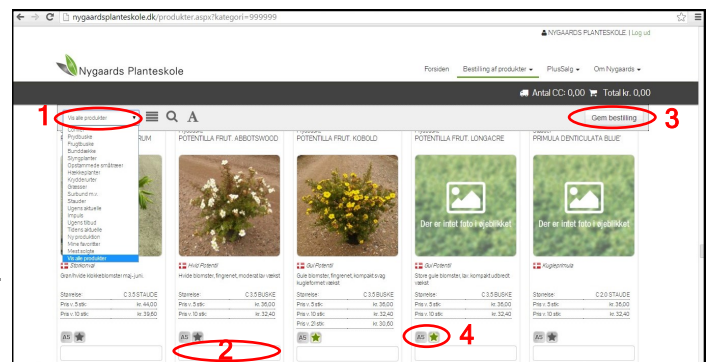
nygaardsplanteskole.dk/produkter.aspx?kategori=999999

NYGAARDS PLANTESKOLE | Log ud

Nygaards Planteskole

Forsiden Bestilling af produkter PlusSalg Om Nygaards

Antal CC: 0,00 Total kr. 0,00

1

Vis alle produkter

Prydbuske
Frugtbuske
Bunddække
Slyngplanter
Opstammede småtræer
Hækkeplanter
Krydderurter
Græsser
Surbund m.v.
Stauder
Ugens aktuelle
Impuls
Ugens tilbud
Tidens aktuelle
Ny produktion
Mine favoritter
Mestsolgte
Vis alle produkter

Gem bestilling

3

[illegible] RUM

Stokrosrie

Grønhvide klokkeblomster maj-juni.

Størrelse: C 3,5 STAUDE
Pris v. 5 stk: kr. 44,00
Pris v. 10 stk: kr. 39,60

A5

POTENTILLA FRUT. ABBOTSWOOD

Hvid Potentil

Hvide blomster, fingeret, moderat lav vækst

Størrelse: C 3,5 BUSKE
Pris v. 5 stk: kr. 36,00
Pris v. 10 stk: kr. 32,40

A5

2

POTENTILLA FRUT. KOBOLD

Gul Potentil

Gule blomster, fingeret, kompakt,svag kugleformet vækst.

Størrelse: C 3,5 BUSKE
Pris v. 5 stk: kr. 36,00
Pris v. 10 stk: kr. 32,40
Pris v. 21 stk: kr. 30,60

A5

POTENTILLA FRUT. LONGACRE

Der er intet foto i øjeblikket

Gul Potentil

Store gule blomster, lav, kompakt udbredt vækst.

Størrelse: C 3,5 BUSKE
Pris v. 5 stk: kr. 36,00
Pris v. 10 stk: kr. 32,40

A5

4

PRIMULA DENTICULATA BLUE

Der er intet foto i øjeblikket

Kugleprimula

Størrelse: C 2,0 STAUDE
Pris v. 5 stk: kr. 36,00
Pris v. 10 stk: kr. 32,40

A5